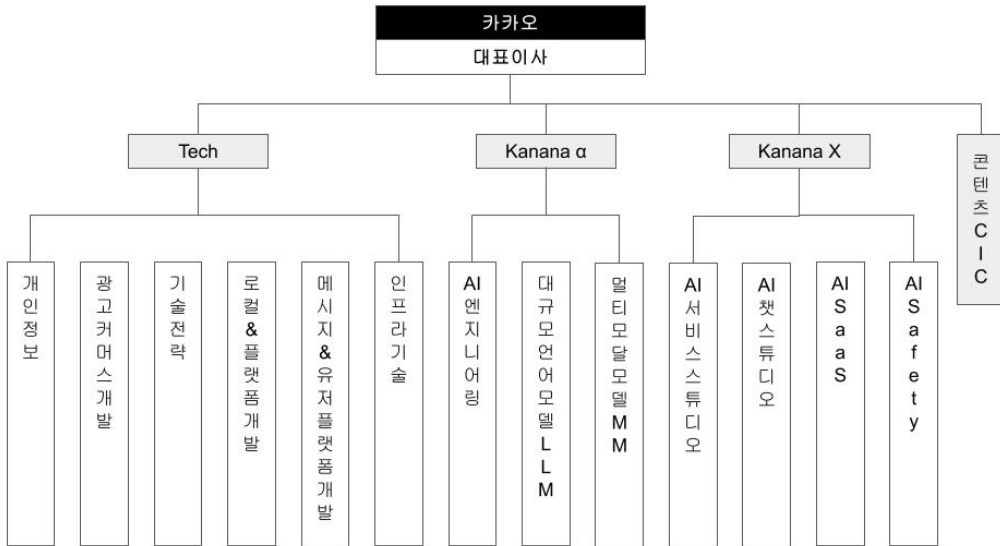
카카오
대표이사

Tech
Kanana α
Kanana X
콘텐츠CIC

개인정보
광고커머스개발
기술전략
로컬&플랫폼개발
메시지&유저플랫폼개발
인프라기술

AI엔지니어링
대규모언어모델LLM
멀티모달모델MM

AI서비스스튜디오
AI챗스튜디오
AI SaaS
AI Safety